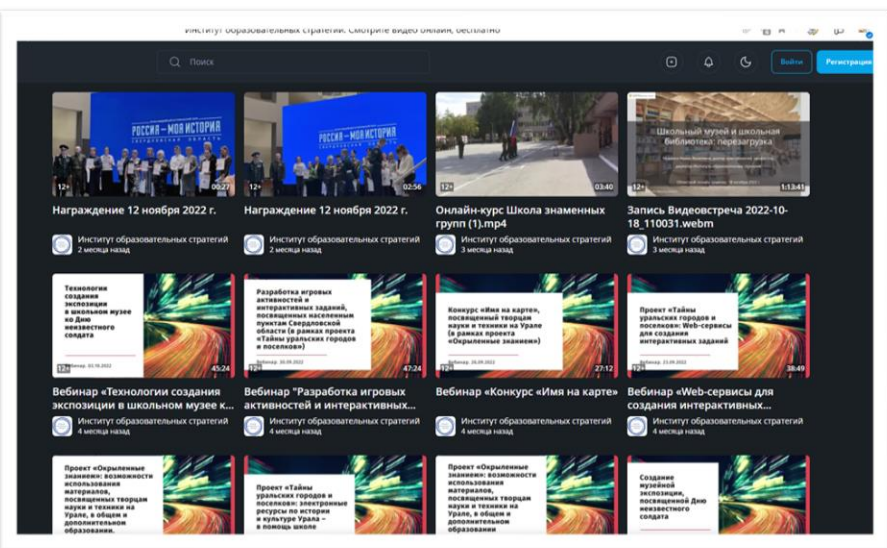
Институт образовательных стратегий. Смотрите видео онлайн, бесплатно

Поиск

Войти
Регистрация

РОССИЯ — МОЯ ИСТОРИЯ
12+
00:27
Награждение 12 ноября 2022 г.
Институт образовательных стратегий
2 месяца назад

РОССИЯ — МОЯ ИСТОРИЯ
12+
02:56
Награждение 12 ноября 2022 г.
Институт образовательных стратегий
2 месяца назад

12+
03:40
Онлайн-курс Школа знаменных групп (1).mp4
Институт образовательных стратегий
3 месяца назад

Школьный музей и школьная библиотека: перезагрузка
12+
1:13:41
Запись Видеовстреча 2022-10-18_110031.webm
Институт образовательных стратегий
3 месяца назад

Технологии создания экспозиции в школьном музее ко Дню неизвестного солдата
Вебинар: 05.10.2022
12+
45:24
Вебинар «Технологии создания экспозиции в школьном музее к...
Институт образовательных стратегий
4 месяца назад

Разработка игровых активностей и интерактивных заданий, посвященных населенным пунктам Свердловской области (в рамках проекта «Тайны уральских городов и поселков»)
Вебинар: 20.09.2022
12+
47:24
Вебинар "Разработка игровых активностей и интерактивных...
Институт образовательных стратегий
4 месяца назад

Конкурс «Имя на карте», посвященный творцам науки и техники на Урале (в рамках проекта «Окрыленные знанием»)
Вебинар: 26.09.2022
12+
27:12
Вебинар «Конкурс «Имя на карте»
Институт образовательных стратегий
4 месяца назад

Проект «Тайны уральских городов и поселков»: Web-сервисы для создания интерактивных заданий
Вебинар: 23.09.2022
12+
38:49
Вебинар «Web-сервисы для создания интерактивных...
Институт образовательных стратегий
4 месяца назад

Проект «Окрыленные знанием»: возможности использования материалов, посвященных творцам науки и техники на Урале, в общем и дополнительном образовании.

Проект «Тайны уральских городов и поселков»: электронные ресурсы по истории и культуре Урала – в помощь школе

Проект «Окрыленные знанием»: возможности использования материалов, посвященных творцам науки и техники на Урале, в общем и дополнительном образовании.

Создание музейной экспозиции, посвященной Дню неизвестного солдата